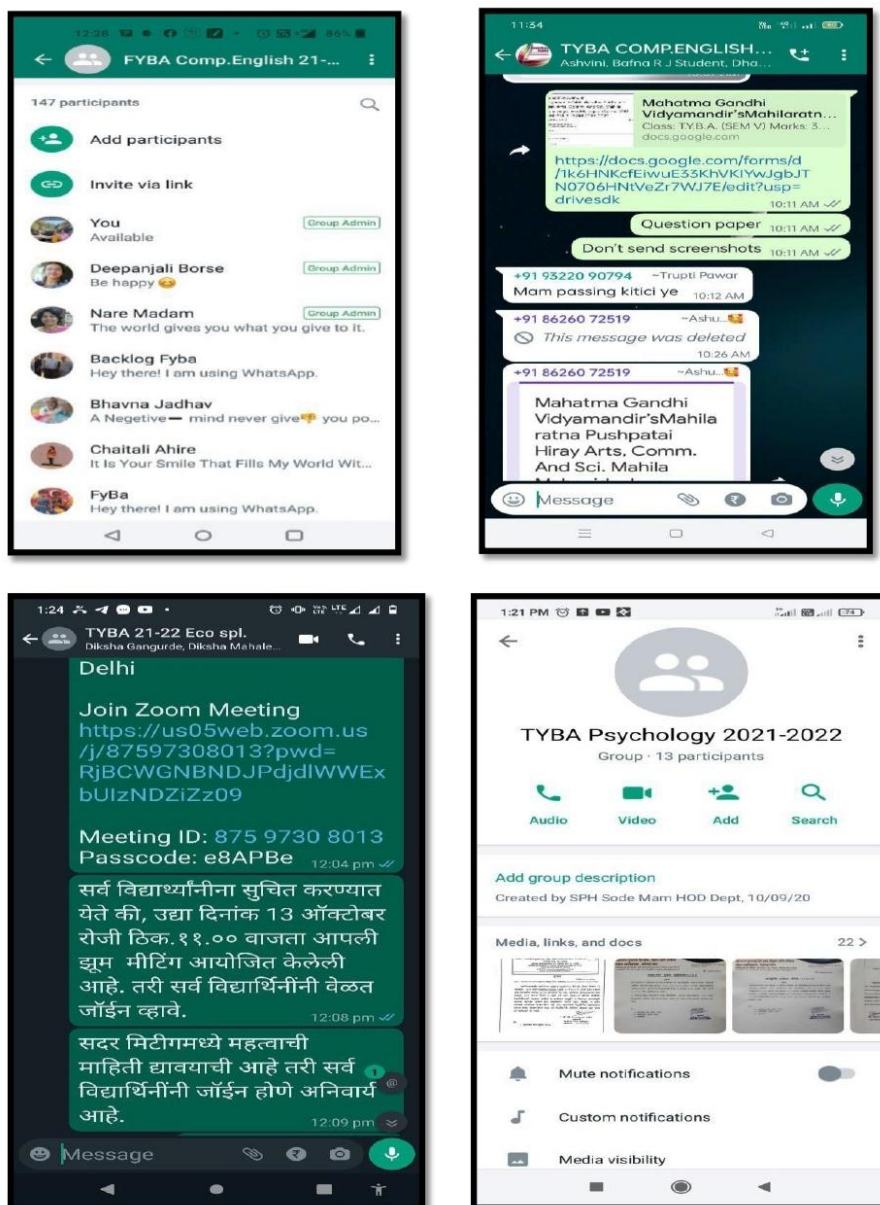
12:28 86%

FYBA Comp.English 21-...

147 participants

Add participants

Invite via link

You
Available
Group Admin

Deepanjali Borse
Be happy 😊
Group Admin

Nare Madam
The world gives you what you give to it.
Group Admin

Backlog Fyba
Hey there! I am using WhatsApp.

Bhavna Jadhav
A Negative — mind never give 👎 you po...

Chaitali Ahire
It Is Your Smile That Fills My World Wit...

FyBa
Hey there! I am using WhatsApp.

11:54

TYBA COMP.ENGLISH...
Ashvini, Bafna R J Student, Dha...

Mahatma Gandhi Vidyamandir'sMahilaratn...
Class: TY.B.A. (SEM V) Marks: 3...
docs.google.com

https://docs.google.com/forms/d/1k6HNKcfEiwuE33KhVKlYwJgbJTN0706HNtVeZr7WJ7E/edit?usp=drivesdk 10:11 AM

Question paper 10:11 AM

Don't send screenshots 10:11 AM

+91 93220 90794 ~Trupti Pawar
Mam passing kitici ye 10:12 AM

+91 86260 72519 ~Ashu..
This message was deleted 10:26 AM

+91 86260 72519 ~Ashu..
Mahatma Gandhi Vidyamandir'sMahila ratna Pushpatai Hiray Arts, Comm. And Sci. Mahila

Message

1:24

TYBA 21-22 Eco spl.
Diksha Gangurde, Diksha Mahale...

Delhi

Join Zoom Meeting
https://us05web.zoom.us/j/87597308013?pwd=RjBCWGNBNDJPdjdlWWExbUIzNDZiZz09

Meeting ID: 875 9730 8013
Passcode: e8APBe 12:04 pm

सर्व विद्यार्थ्यांनीना सुचित करण्यात येते की, उद्या दिनांक 13 ऑक्टोबर रोजी ठिक.११.०० वाजता आपली झूम मीटिंग आयोजित केलेली आहे. तरी सर्व विद्यार्थिनींनी वेळत जॉईन व्हावे. 12:08 pm

सदर मिटींगमध्ये महत्वाची माहिती द्यावयाची आहे तरी सर्व विद्यार्थिनींनी जॉईन होणे अनिवार्य आहे. 12:09 pm

Message

1:21 PM

TYBA Psychology 2021-2022
Group · 13 participants

Audio Video Add Search

Add group description
Created by SPH Sode Mam HOD Dept, 10/09/20

Media, links, and docs 22 >

Mute notifications

Custom notifications

Media visibility